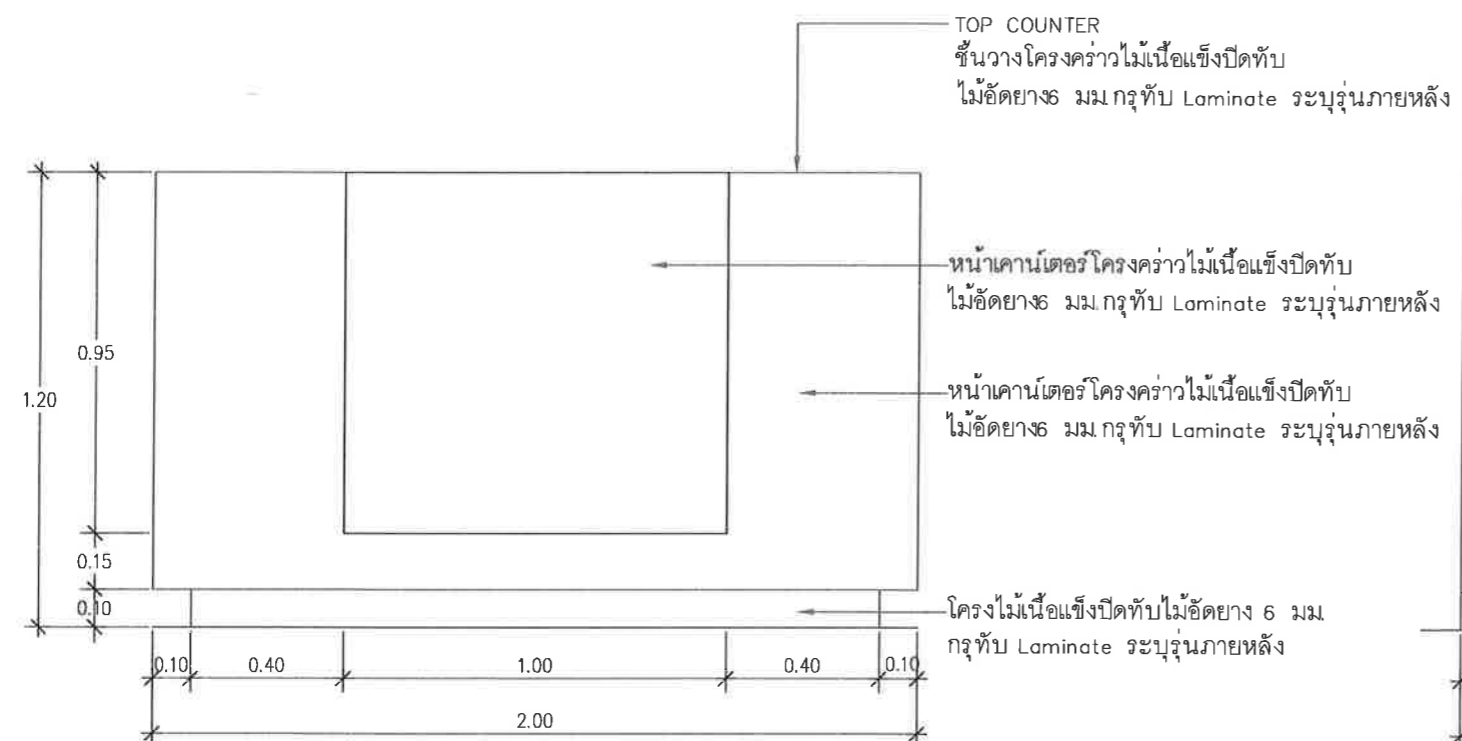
TOP COUNTER
ชั้นวางโครงคร่าวไม้เนื้อแข็งปิดทับ
ไม้อัดยาง6 มม.กรุทับ Laminate ระบุรุ่นภายหลัง

หน้าเคาน์เตอร์โครงคร่าวไม้เนื้อแข็งปิดทับ
ไม้อัดยาง6 มม.กรุทับ Laminate ระบุรุ่นภายหลัง

หน้าเคาน์เตอร์โครงคร่าวไม้เนื้อแข็งปิดทับ
ไม้อัดยาง6 มม.กรุทับ Laminate ระบุรุ่นภายหลัง

โครงไม้เนื้อแข็งปิดทับไม้อัดยาง 6 มม.
กรุทับ Laminate ระบุรุ่นภายหลัง

1.20
0.95
0.15
0.10
0.10
0.40
1.00
0.40
0.10
2.00